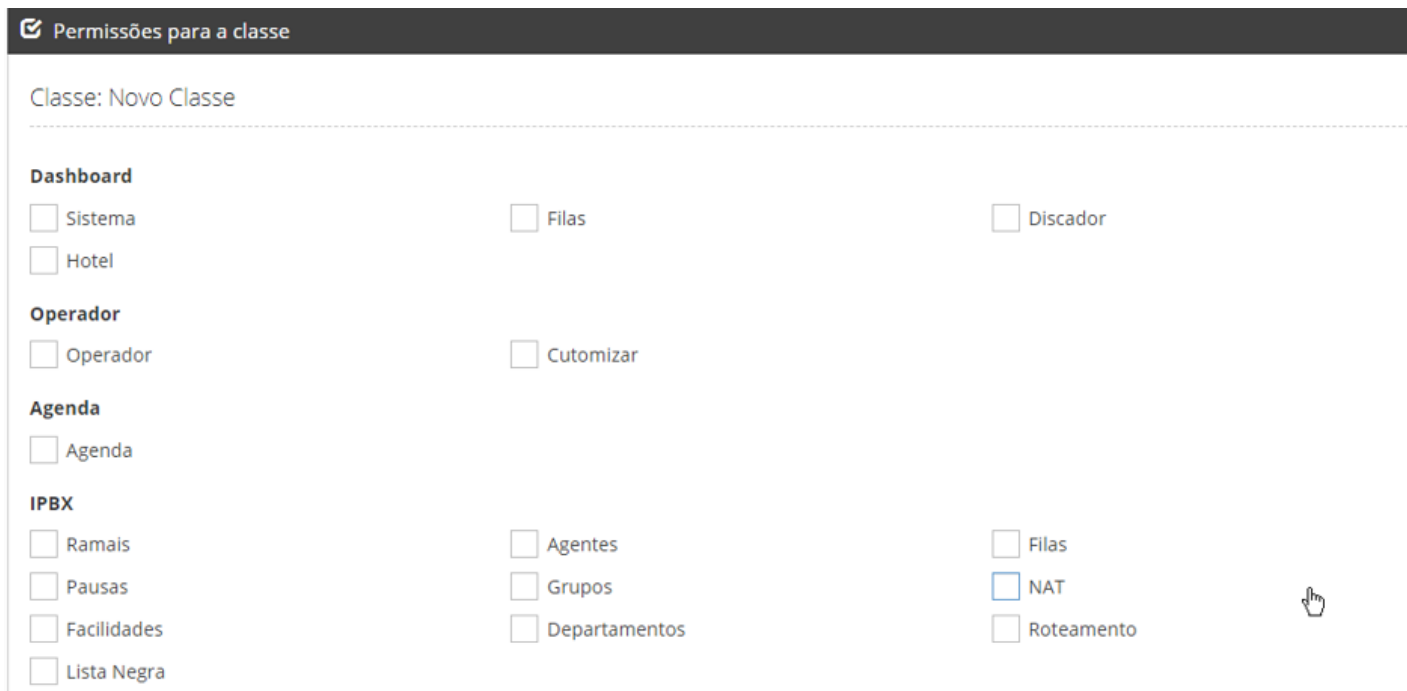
Permissões para a classe

Classe: Novo Classe

Dashboard

Sistema

Filas

Discador

Hotel

Operador

Operador

Cutomizar

Agenda

Agenda

IPBX

Ramais

Agentes

Filas

Pausas

Grupos

NAT

Facilidades

Departamentos

Roteamento

Lista Negra